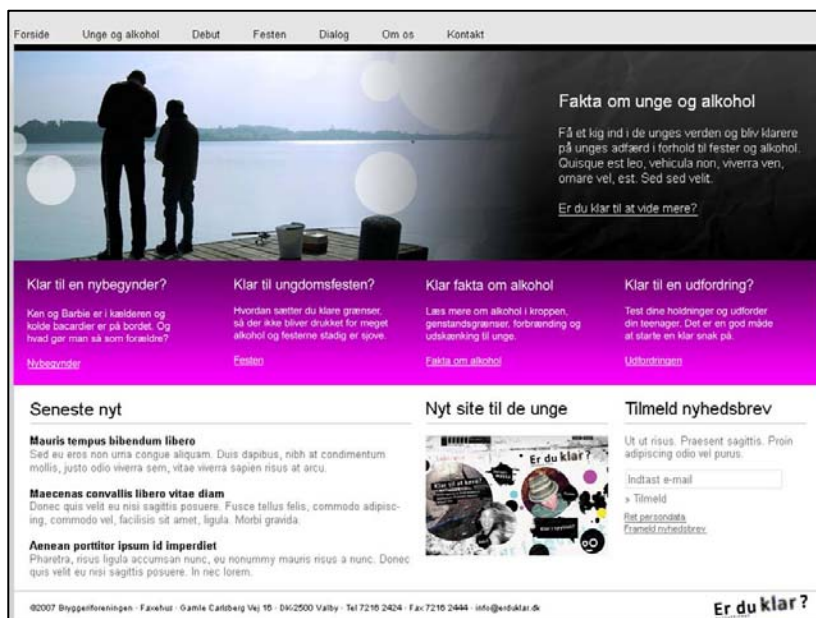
Forside Unge og alkohol Debut Festen Dialog Om os Kontakt

Fakta om unge og alkohol

Få et kig ind i de unges verden og bliv klarere på unges adfærd i forhold til fester og alkohol. Quisque est leo, vehicula non, viverra ven, ornare vel, est. Sed sed velit.

Er du klar til at vide mere?

Klar til en nybegynder?

Ken og Barbie er i kælderen og kolde bacardier er på bordet. Og hvad gør man så som forældre?

Nybegynder

Klar til ungdomsfesten?

Hvordan sætter du klare grænser, så der ikke bliver drukket for meget alkohol og festerne stadig er sjove.

Festen

Klar fakta om alkohol

Læs mere om alkohol i kroppen, genstandsgrænser, forbrænding og udskænkning til unge.

Fakta om alkohol

Klar til en udfordring?

Test dine holdninger og udforder din teenager. Det er en god måde at starte en klar snak på.

Udfordringen

Seneste nyt

Mauris tempus bibendum libero
Sed eu eros non urna congue aliquam. Duis dapibus, nibh at condimentum mollis, justo odio viverra sem, vitae viverra sapien risus at arcu.

Maecenas convallis libero vitae diam
Donec quis velit eu nisi sagittis posuere. Fusce tellus felis, commodo adipiscing, commodo vel, facilisis sit amet, ligula. Morbi gravida.

Aenean porttitor ipsum id imperdiet
Pharetra, risus ligula accumsan nunc, eu nonummy mauris risus a nunc. Donec quis velit eu nisi sagittis posuere. In nec lorem.

Nyt site til de unge

Er du klar?

Tilmeld nyhedsbrev

Ut ut risus. Praesent sagittis. Proin adipiscing odio vel purus.

Indtast e-mail

» Tilmeld

Ret persondata
Frameld nyhedsbrev

©2007 Bryggeriforeningen · Faxehus · Gamle Carlsberg Vej 16 · DK-2500 Valby · Tel 7216 2424 · Fax 7216 2444 · info@erduklar.dk

Er du klar?